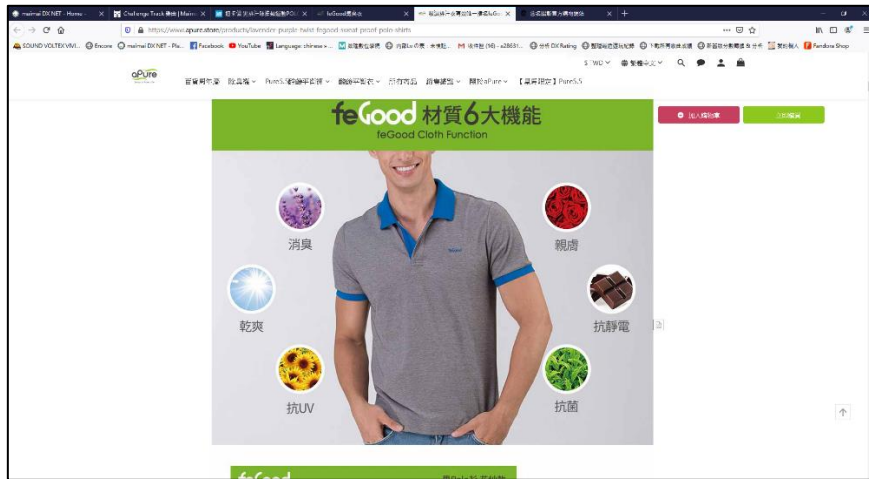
maimai DX NET - Home | Challenge Track 挑戰 | Maimai | feGood | 

https://www.apure.store/products/lavender-purple-twist-fegood-sweat-proof-polo-shirts

SOUND VOLTEX VIVI... Encore maimai DX NET - Pla... Facebook YouTube Language: chinese ... Pandora Shop

aPure

$ TWD 繁體中文

feGood 材質6大機能
feGood Cloth Function

加入購物車
立即購買

消臭
親膚
乾爽
抗靜電
抗UV
抗菌

feGood